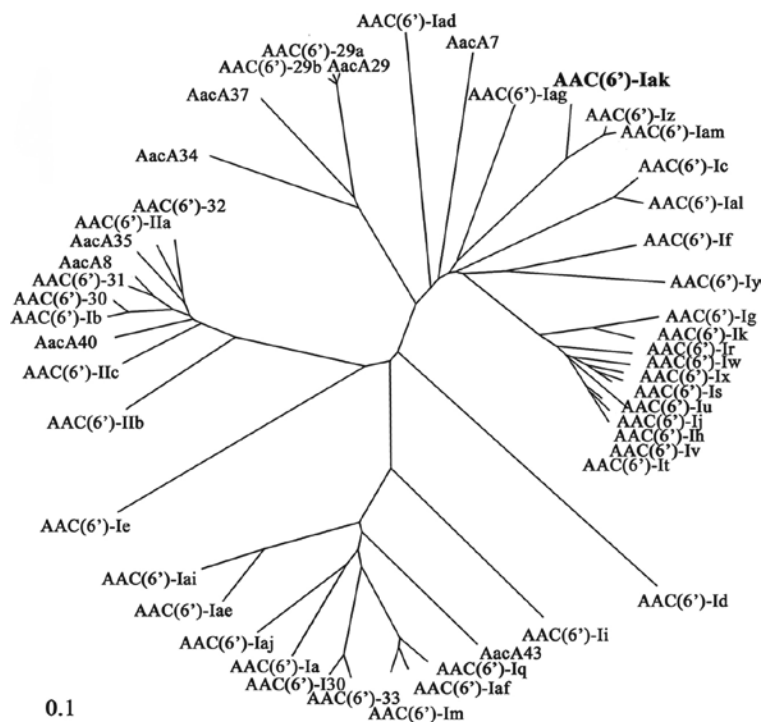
AAC(6')-Iad
AacA7
AAC(6')-29a
AAC(6')-29b
AacA29
AAC(6')-Iak
AacA37
AAC(6')-Iag
AAC(6')-Iz
AAC(6')-Iam
AacA34
AAC(6')-Ic
AAC(6')-Ial
AAC(6')-32
AAC(6')-IIa
AacA35
AAC(6')-If
AacA8
AAC(6')-31
AAC(6')-Iy
AAC(6')-30
AAC(6')-Ib
AAC(6')-Ig
AAC(6')-Ik
AacA40
AAC(6')-Ir
AAC(6')-Iw
AAC(6')-IIc
AAC(6')-Ix
AAC(6')-Is
AAC(6')-Iu
AAC(6')-IIb
AAC(6')-Ij
AAC(6')-Ih
AAC(6')-Iv
AAC(6')-It
AAC(6')-Ie
AAC(6')-Iai
AAC(6')-Id
AAC(6')-Iae
AAC(6')-Ii
AAC(6')-Iaj
AacA43
AAC(6')-Ia
AAC(6')-Iq
AAC(6')-I30
AAC(6')-Iaf
AAC(6')-33
AAC(6')-Im
0.1